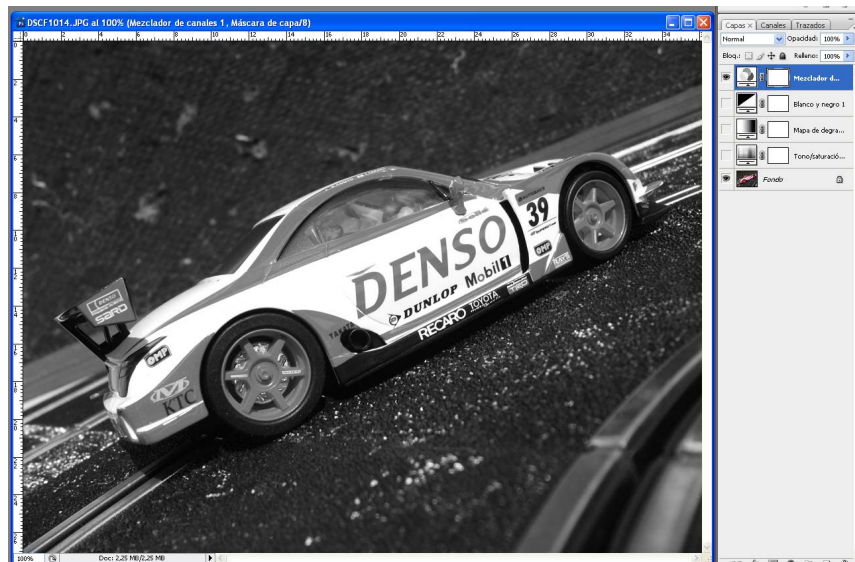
DSCF1014.JPG al 100% (Mezclador de canales 1, Máscara de capa/8)

2 4 6 8 10 12 14 16 18 20 22 24 26 28 30 32 34

DENSO
Mobil 1
DUNLOP
TOYOTA
RECARO
39
SARD
OMP
KTC

100%
Doc: 2,25 MB/2,25 MB

Capas × | Canales | Trazados
Normal
Opacidad: 100%
Bloq.:
Relleno: 100%
Mezclador d...
Blanco y negro 1
Mapa de degra...
Tono/saturació...
Fondo